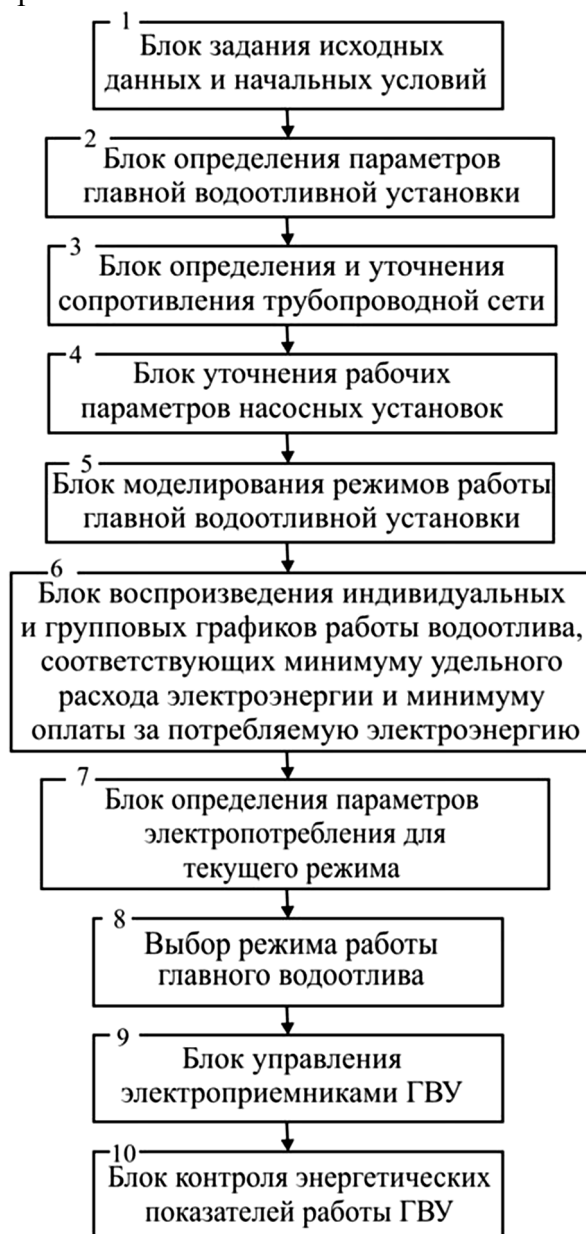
1
Блок задания исходных данных и начальных условий

2
Блок определения параметров главной водоотливной установки

3
Блок определения и уточнения сопротивления трубопроводной сети

4
Блок уточнения рабочих параметров насосных установок

5
Блок моделирования режимов работы главной водоотливной установки

6
Блок воспроизведения индивидуальных и групповых графиков работы водоотлива, соответствующих минимуму удельного расхода электроэнергии и минимуму оплаты за потребляемую электроэнергию

7
Блок определения параметров электропотребления для текущего режима

8
Выбор режима работы главного водоотлива

9
Блок управления электроприемниками ГВУ

10
Блок контроля энергетических показателей работы ГВУ